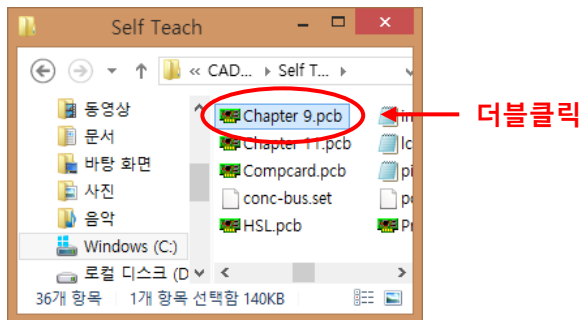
Self Teach

« CAD... › Self T... ›

동영상
문서
바탕 화면
사진
음악
Windows (C:)
로컬 디스크 (D

Chapter 9.pcb
Chapter 11.pcb
Compcard.pcb
conc-bus.set
HSL.pcb

In
lc
pi
pc
Pr

더블클릭

36개 항목   1개 항목 선택함 140KB